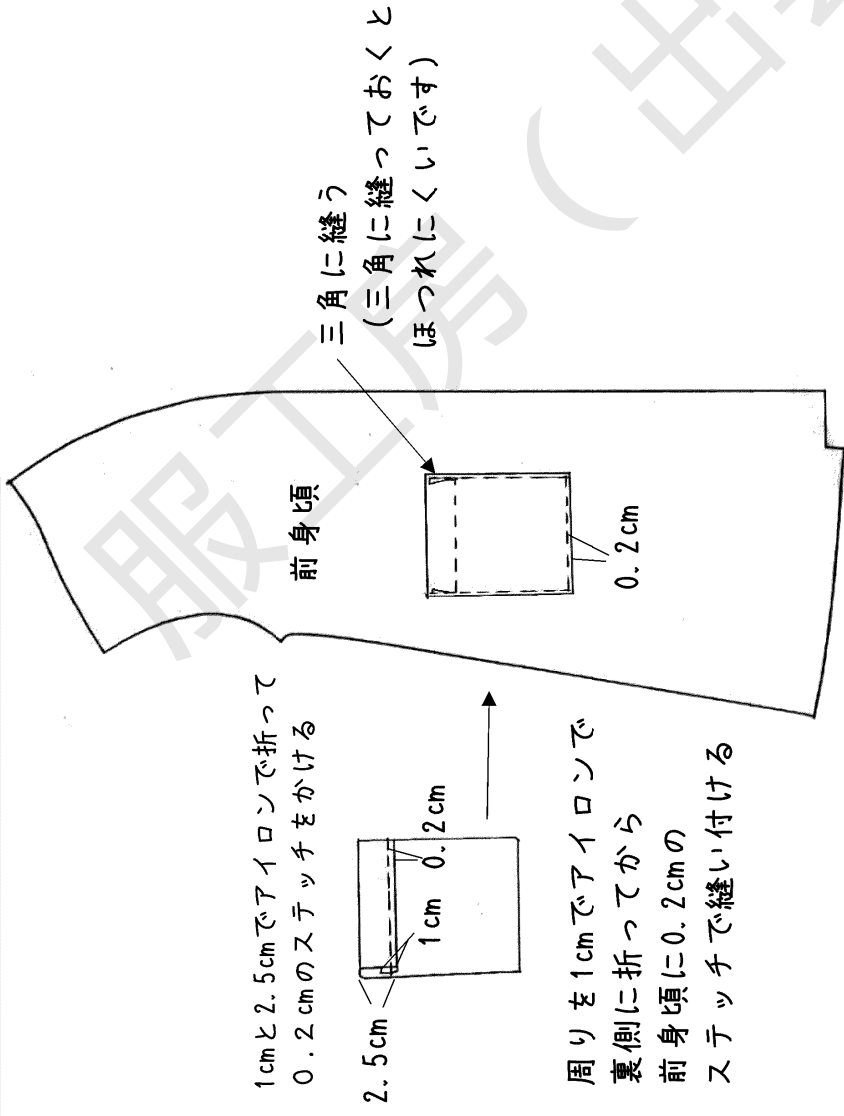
1cmと2.5cmでアイロンで折って
0.2cmのステッチをかける

2.5cm
1cm
0.2cm

周りを1cmでアイロンで
裏側に折ってから
前身頃に0.2cmの
ステッチで縫い付ける

前身頃

0.2cm

三角に縫う
(三角に縫っておくと
ほつれにくいです)

服工房(出